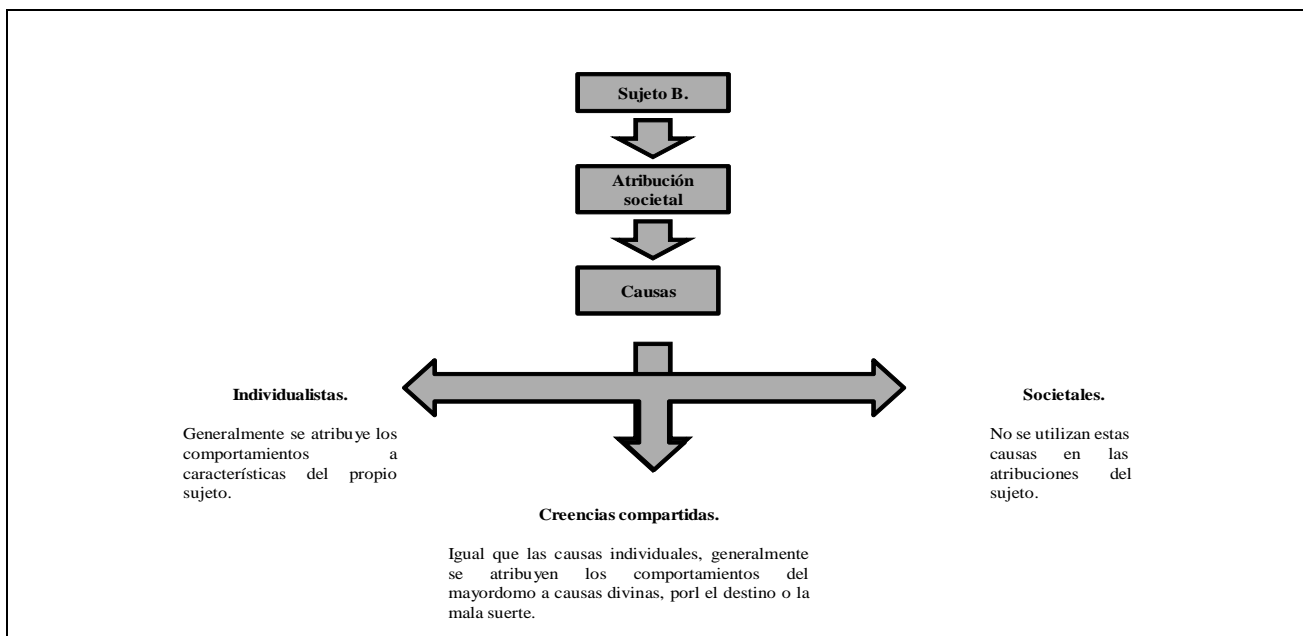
Sujeto B.

Atribución societal

Causas

Individualistas.

Generalmente se atribuye los comportamientos a características del propio sujeto.

Creencias compartidas.

Igual que las causas individuales, generalmente se atribuyen los comportamientos del mayordomo a causas divinas, porl el destino o la mala suerte.

Societales.

No se utilizan estas causas en las atribuciones del sujeto.